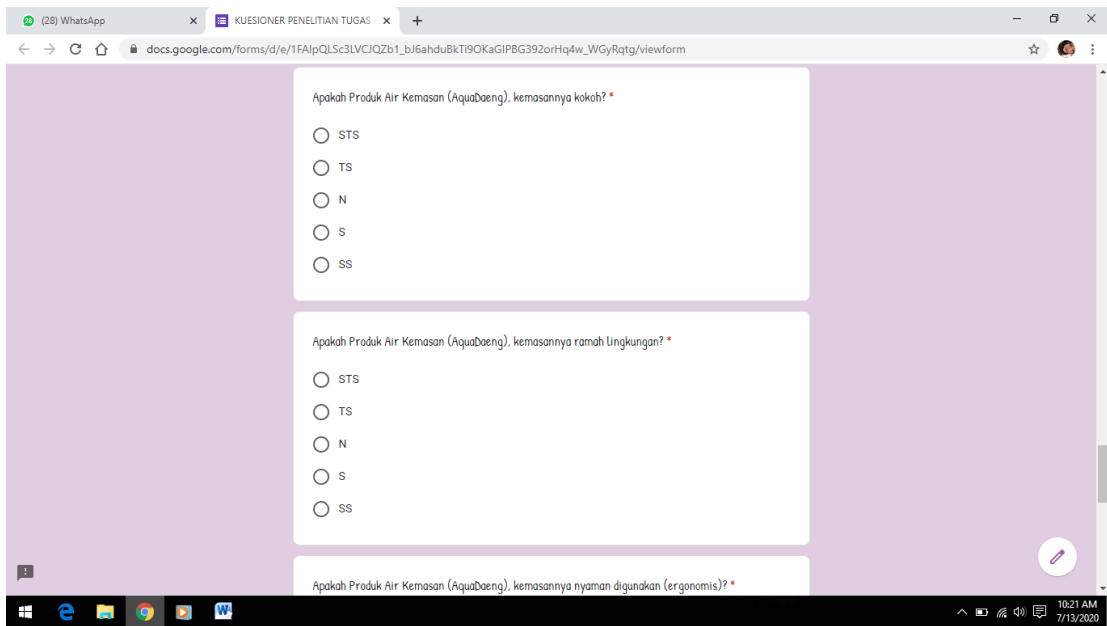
(28) WhatsApp
KUESIONER PENELITIAN TUGAS
docs.google.com/forms/d/e/1FAIpQLSc3LVCJQZb1_bJ6ahduBkTi9OKaGIPBG392orHq4w_WGyRqtg/viewform

Apakah Produk Air Kemasan (AquaDaeng), kemasannya kokoh? *
STS
TS
N
S
SS

Apakah Produk Air Kemasan (AquaDaeng), kemasannya ramah lingkungan? *
STS
TS
N
S
SS

Apakah Produk Air Kemasan (AquaDaeng), kemasannya nyaman digunakan (ergonomis)? *

10:21 AM
7/13/2020